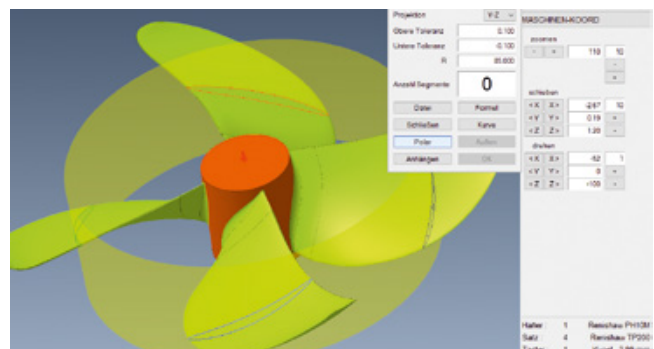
Projektion Y-Z
Obere Toleranz 0.100
Untere Toleranz -0.100
R 85.000
Anzahl Segmente 0
Datei
Format
Schließen
Kurve
Polar
Auflös
Anhängen
OK

MASCHINEN-KOORD
zoomen
- + 118 10
schieben
<X X> -267 10
<Y Y> 0.19
<Z Z> 1.20
drehen
<X X> -52 1
<Y Y> 0
<Z Z> -100

Halter 1 Renishaw PH10M
Satz 4 Renishaw TP200
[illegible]